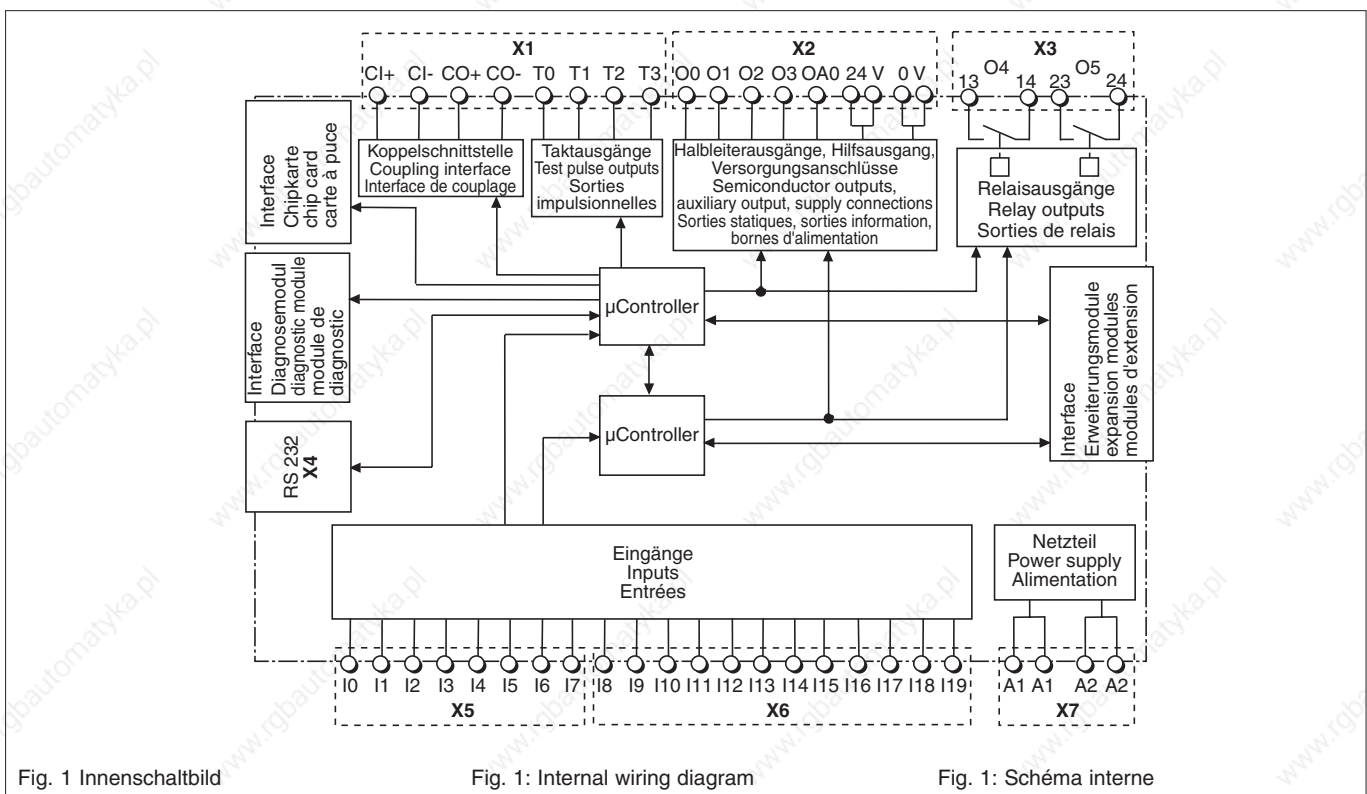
X1
CI+ CI- CO+ CO- T0 T1 T2 T3

X2
O0 O1 O2 O3 OA0 24 V 0 V

X3
13 O4 14 23 O5 24

Interface Chipkarte chip card carte à puce

Koppelschnittstelle Coupling interface Interface de couplage

Taktausgänge Test pulse outputs Sorties impulsionnelles

Halbleiterausgänge, Hilfsausgang, Versorgungsanschlüsse Semiconductor outputs, auxiliary output, supply connections Sorties statiques, sorties information, bornes d'alimentation

Relaisausgänge Relay outputs Sorties de relais

Interface Diagnosemodul diagnostic module module de diagnostic

µController

Interface Erweiterungsmodule expansion modules modules d'extension

µController

RS 232 X4

Eingänge Inputs Entrées

Netzteil Power supply Alimentation

I0 I1 I2 I3 I4 I5 I6 I7
X5

I8 I9 I10 I11 I12 I13 I14 I15 I16 I17 I18 I19
X6

A1 A1 A2 A2
X7

Fig. 1 Innenschaltbild

Fig. 1: Internal wiring diagram

Fig. 1: Schéma interne